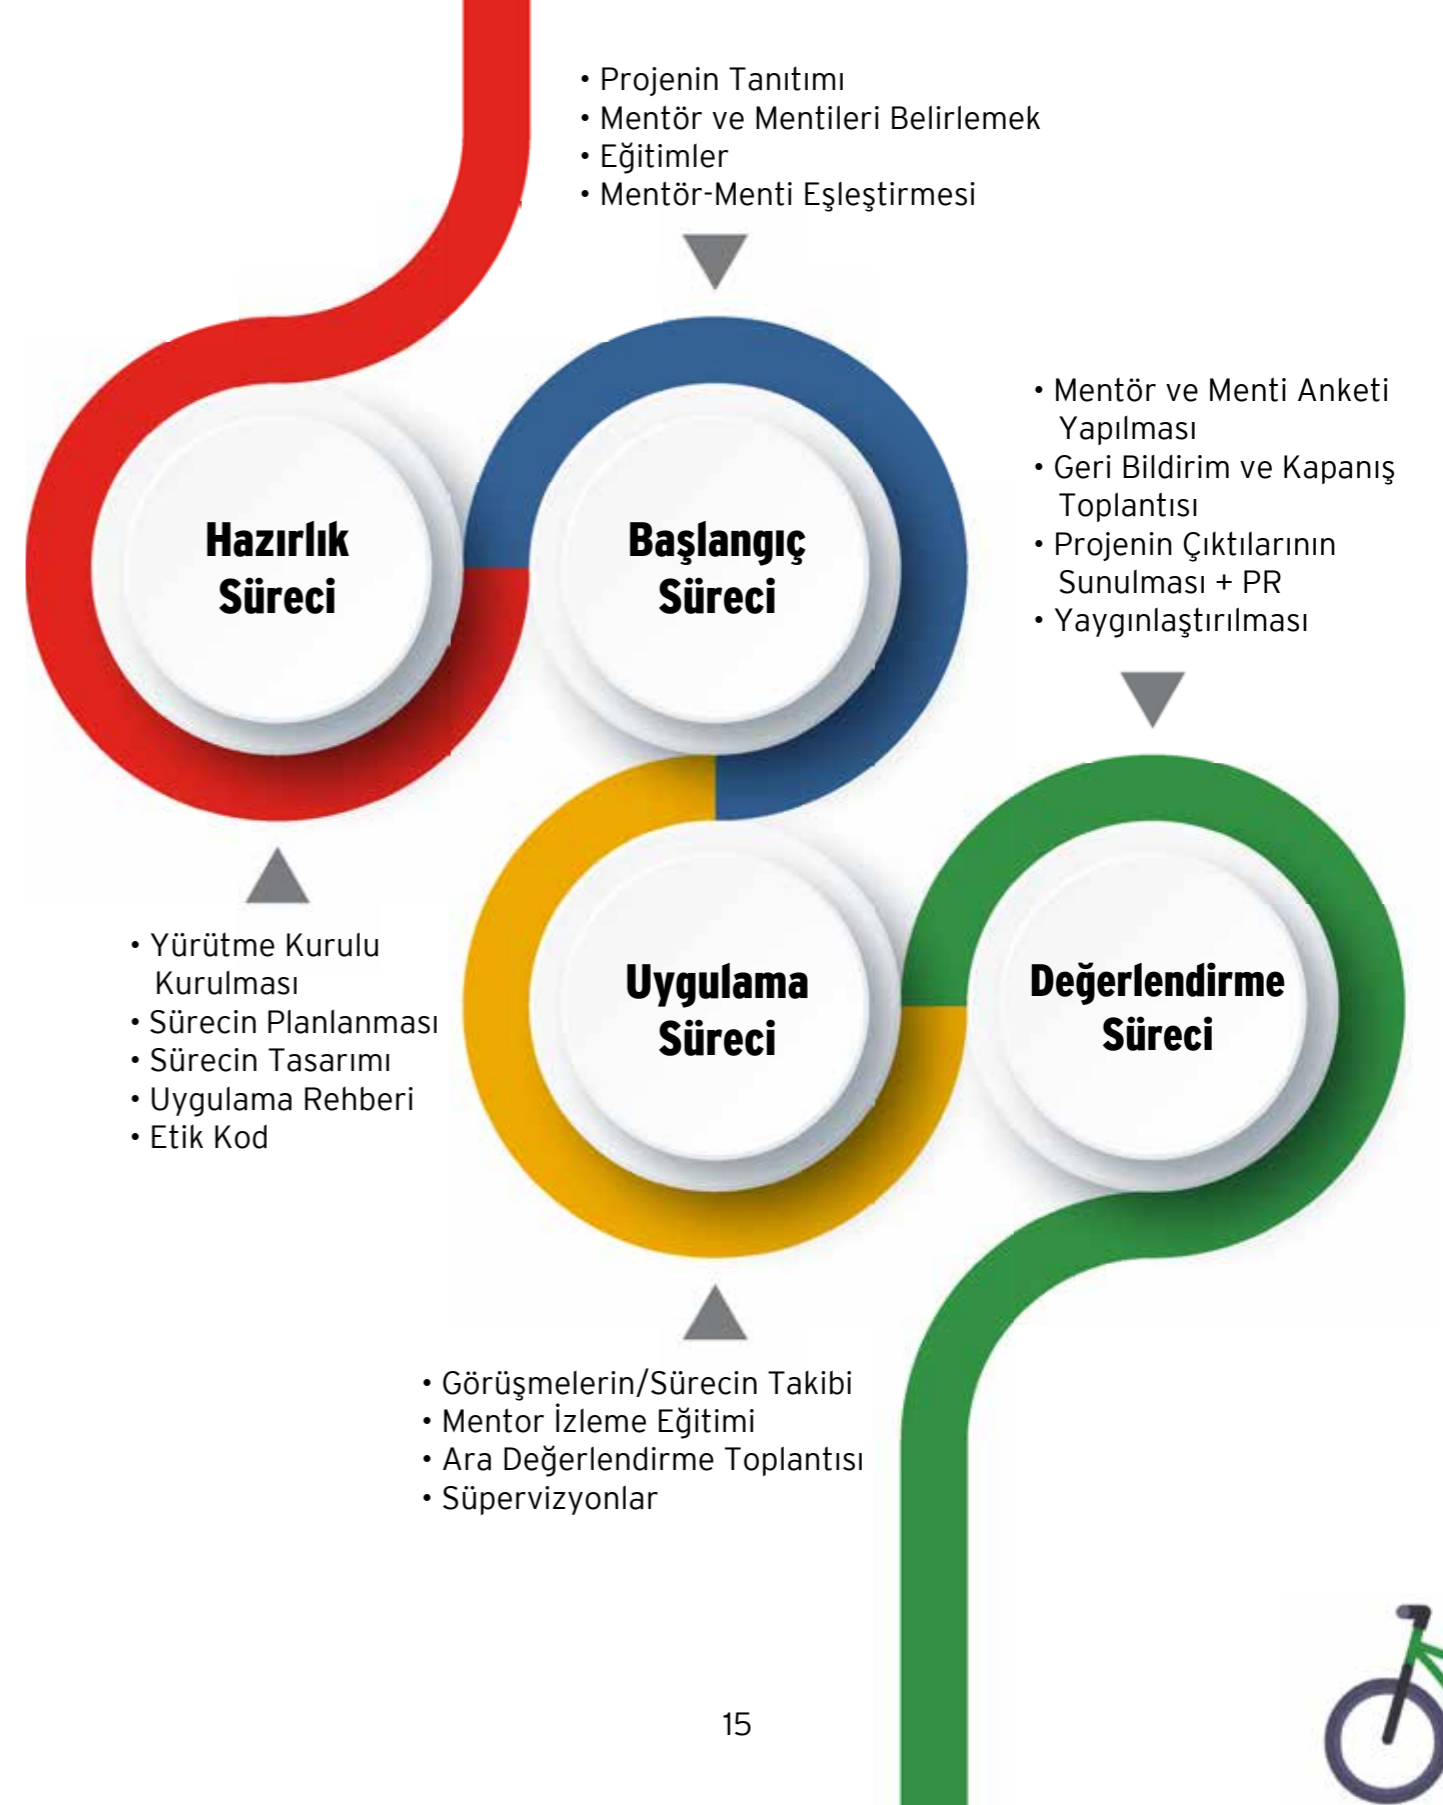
• Projenin Tanıtımı
• Mentör ve Mentileri Belirlemek
• Eğitimler
• Mentör-Menti Eşleştirmesi

• Mentör ve Menti Anketi Yapılması
• Geri Bildirim ve Kapanış Toplantısı
• Projenin Çıktılarının Sunulması + PR
• Yaygınlaştırılması

Hazırlık Süreci

Başlangıç Süreci

Uygulama Süreci

Değerlendirme Süreci

• Yürütme Kurulu Kurulması
• Sürecin Planlanması
• Sürecin Tasarımı
• Uygulama Rehberi
• Etik Kod

• Görüşmelerin/Sürecin Takibi
• Mentor İzleme Eğitimi
• Ara Değerlendirme Toplantısı
• Süpervizyonlar

15